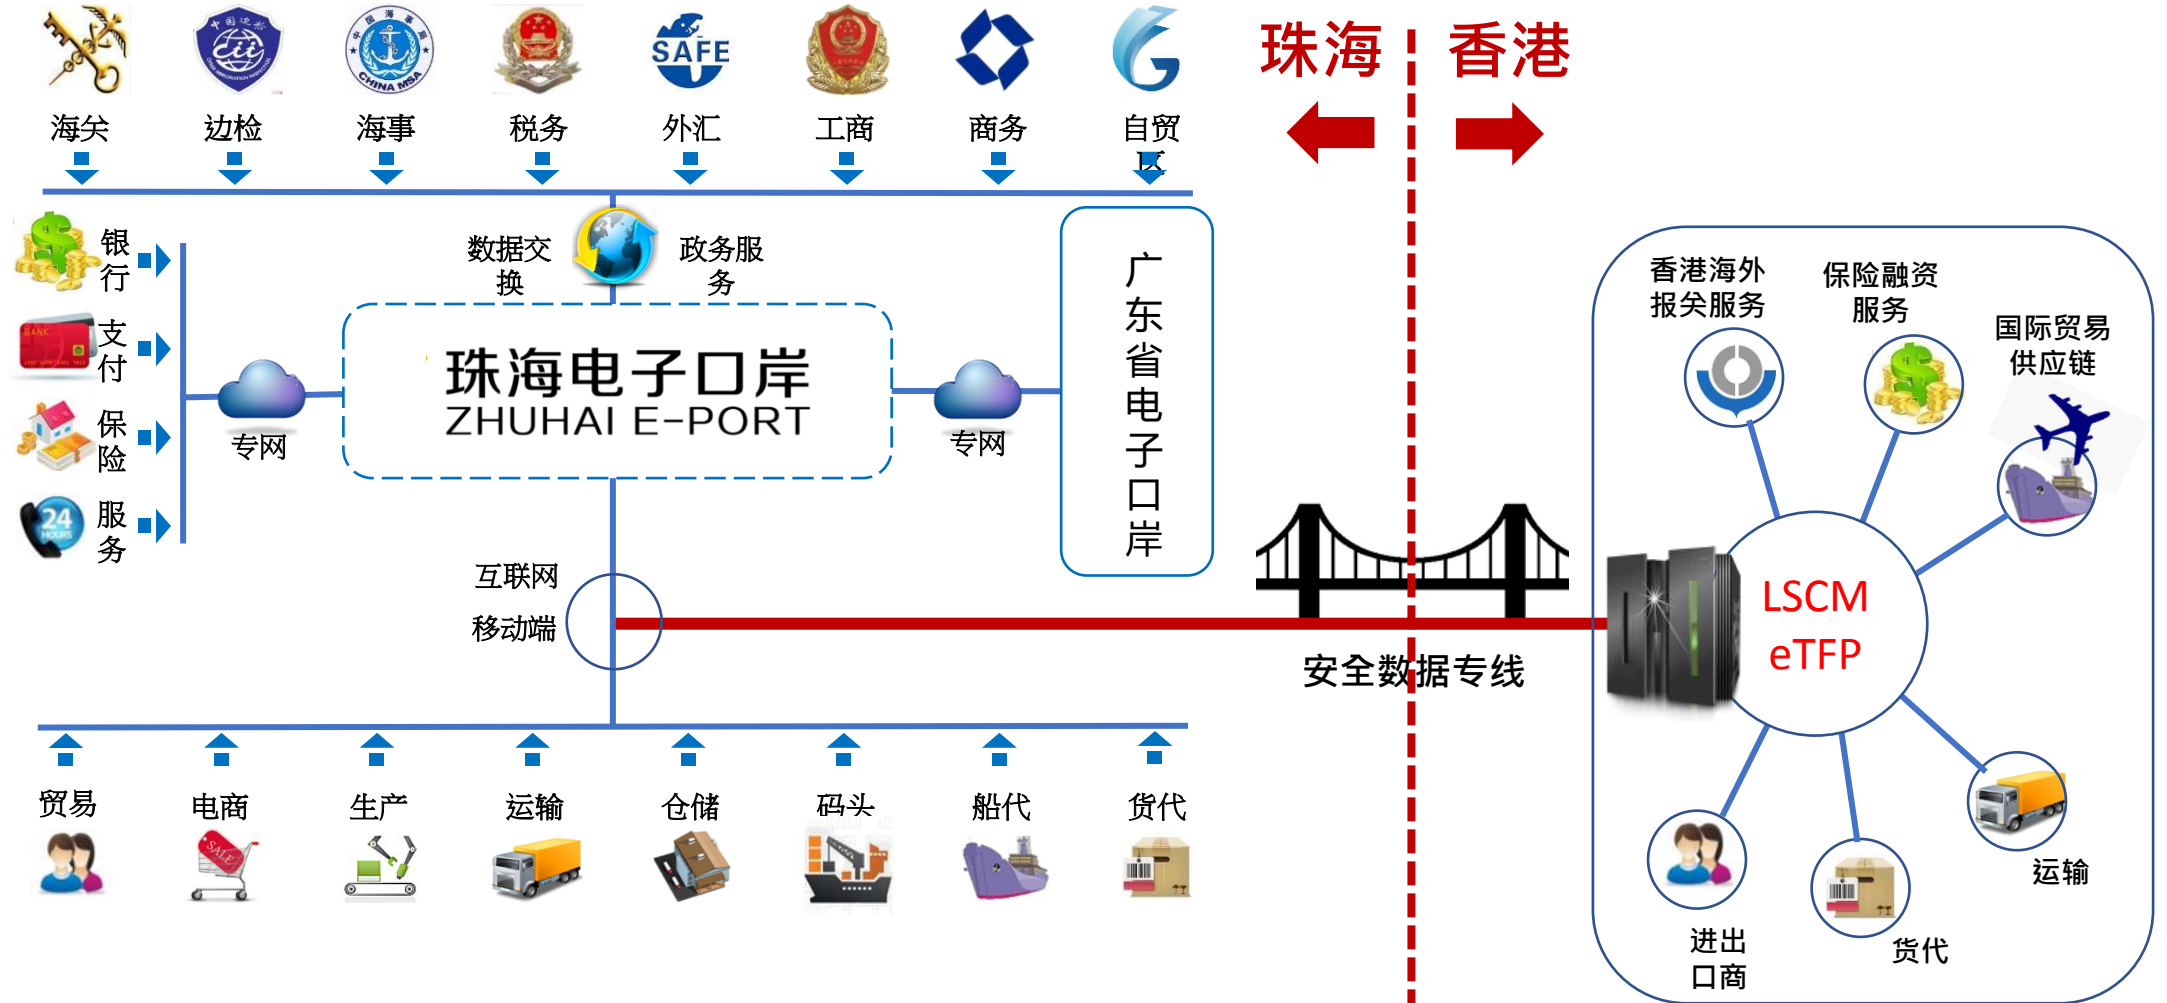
SAFE

海关 边检 海事 税务 外汇 工商 商务 自贸区

珠海 香港

银行
支付
保险
服务

数据交换
政务服务

专网

珠海电子口岸
ZHUHAI E-PORT

专网

广东省电子口岸

香港海外报关服务
保险融资服务
国际贸易供应链

LSCM
eTFP

互联网
移动端

安全数据专线

贸易 电商 生产 运输 仓储 码头 船代 货代

进出口商
货代
运输